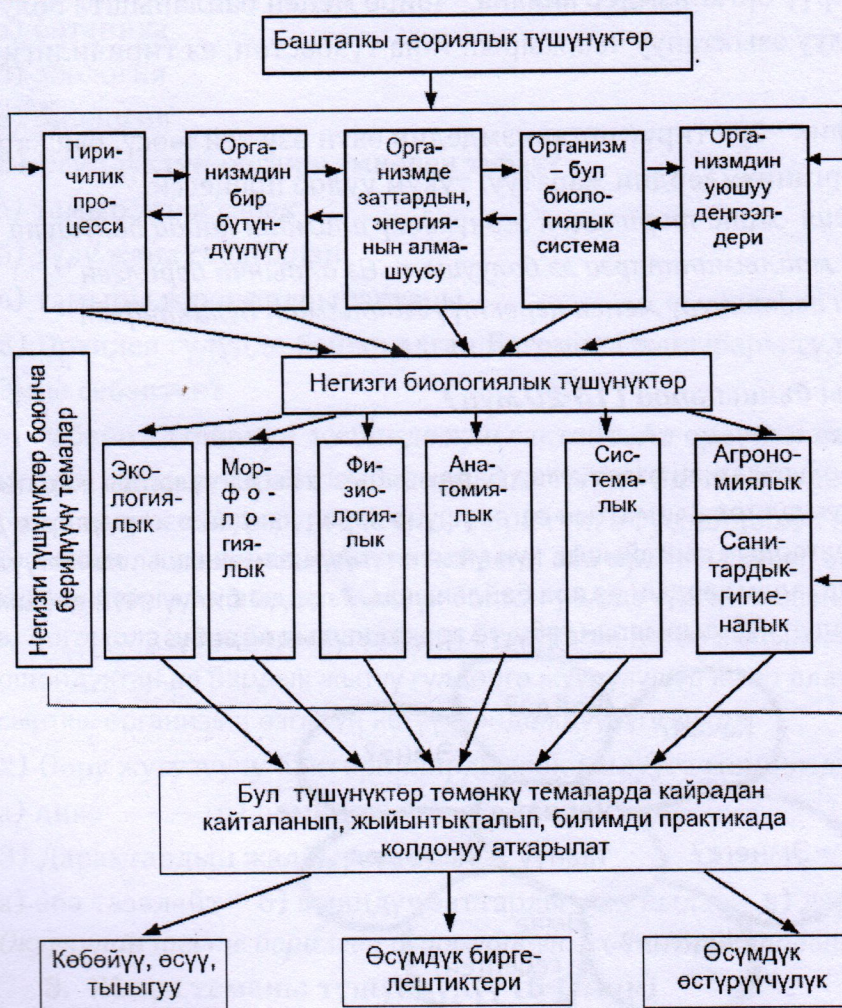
Баштапкы теориялык түшүнүктөр

Тиричилик процесси

Организмдин бир бүтүндүүлүгү

Организмде заттардын, энергиянын алмашуусу

Организм – бул биологиялык система

Организмдин уюшуу деңгээлдери

Негизги биологиялык түшүнүктөр

Негизги түшүнүктөр боюнча берилүүчү темалар

Экологиялык

Морфологиялык

Физиологиялык

Анатомиялык

Систематык

Агрономиялык

Санитардык-гигиеналык

Бул түшүнүктөр төмөнкү темаларда кайрадан кайталанып, жыйынтыкталып, билимди практикада колдонуу аткарылат

Көбөйүү, өсүү, тыныгуу

Өсүмдүк биргелештиктери

Өсүмдүк өстүрүүчүлүк